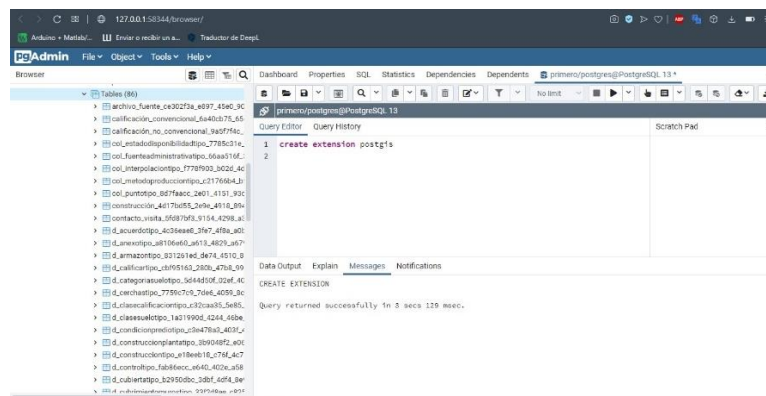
127.0.0.1:58344/browser/

Arduino + Matlab/... Enviar o recibir un a... Traductor de DeepL

pgAdmin File Object Tools Help

Browser

Tables (86)
archivo_fuente_ce302f3a_e897_45e0_9c
calificacion_convencional_6a40cb75_65
calificacion_no_convencional_9a5f7f4c
col_estadodisponibilidadtipo_7785c31e
col_fuenteadministrativatipo_66aa516f
col_interpolaciontipo_f778f903_b62d_4c
col_metodoproducciontipo_c21766b4_b
col_puntotipo_8d7faacc_2e01_4151_93c
construccion_4d17bd55_2e9e_4918_89
contacto_visita_5fd87bf3_9154_4298_a3
d_acuerdotipo_4c36eae8_3fe7_4f8a_a0
d_anexotipo_a8106e60_a613_4829_a67
d_armazontipo_031261ed_de74_4510_8
d_calificartipo_cbf95163_280b_47b8_99
d_categoriasuelotipo_5d44d50f_02ef_4c
d_cerchastipo_7759c7c9_7de6_4059_8c
d_clasecalificaciontipo_c32caa35_5e85
d_clasesuelotipo_1a31990d_4244_46be
d_condicionprediotipo_c3e478a3_403f
d_construccionplantatipo_3b9048f2_e0
d_construcciontipo_e18eeb18_c76f_4c7
d_controltipo_fab86ecc_e640_402e_a58
d_cubiertatipo_b2950dbc_3dbf_4df4_8e
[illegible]

Dashboard Properties SQL Statistics Dependencies Dependents primero/postgres@PostgreSQL 13 *

No limit

primero/postgres@PostgreSQL 13

Query Editor Query History Scratch Pad

1 create extension postgis
2

Data Output Explain Messages Notifications

CREATE EXTENSION

Query returned successfully in 3 secs 129 msec.